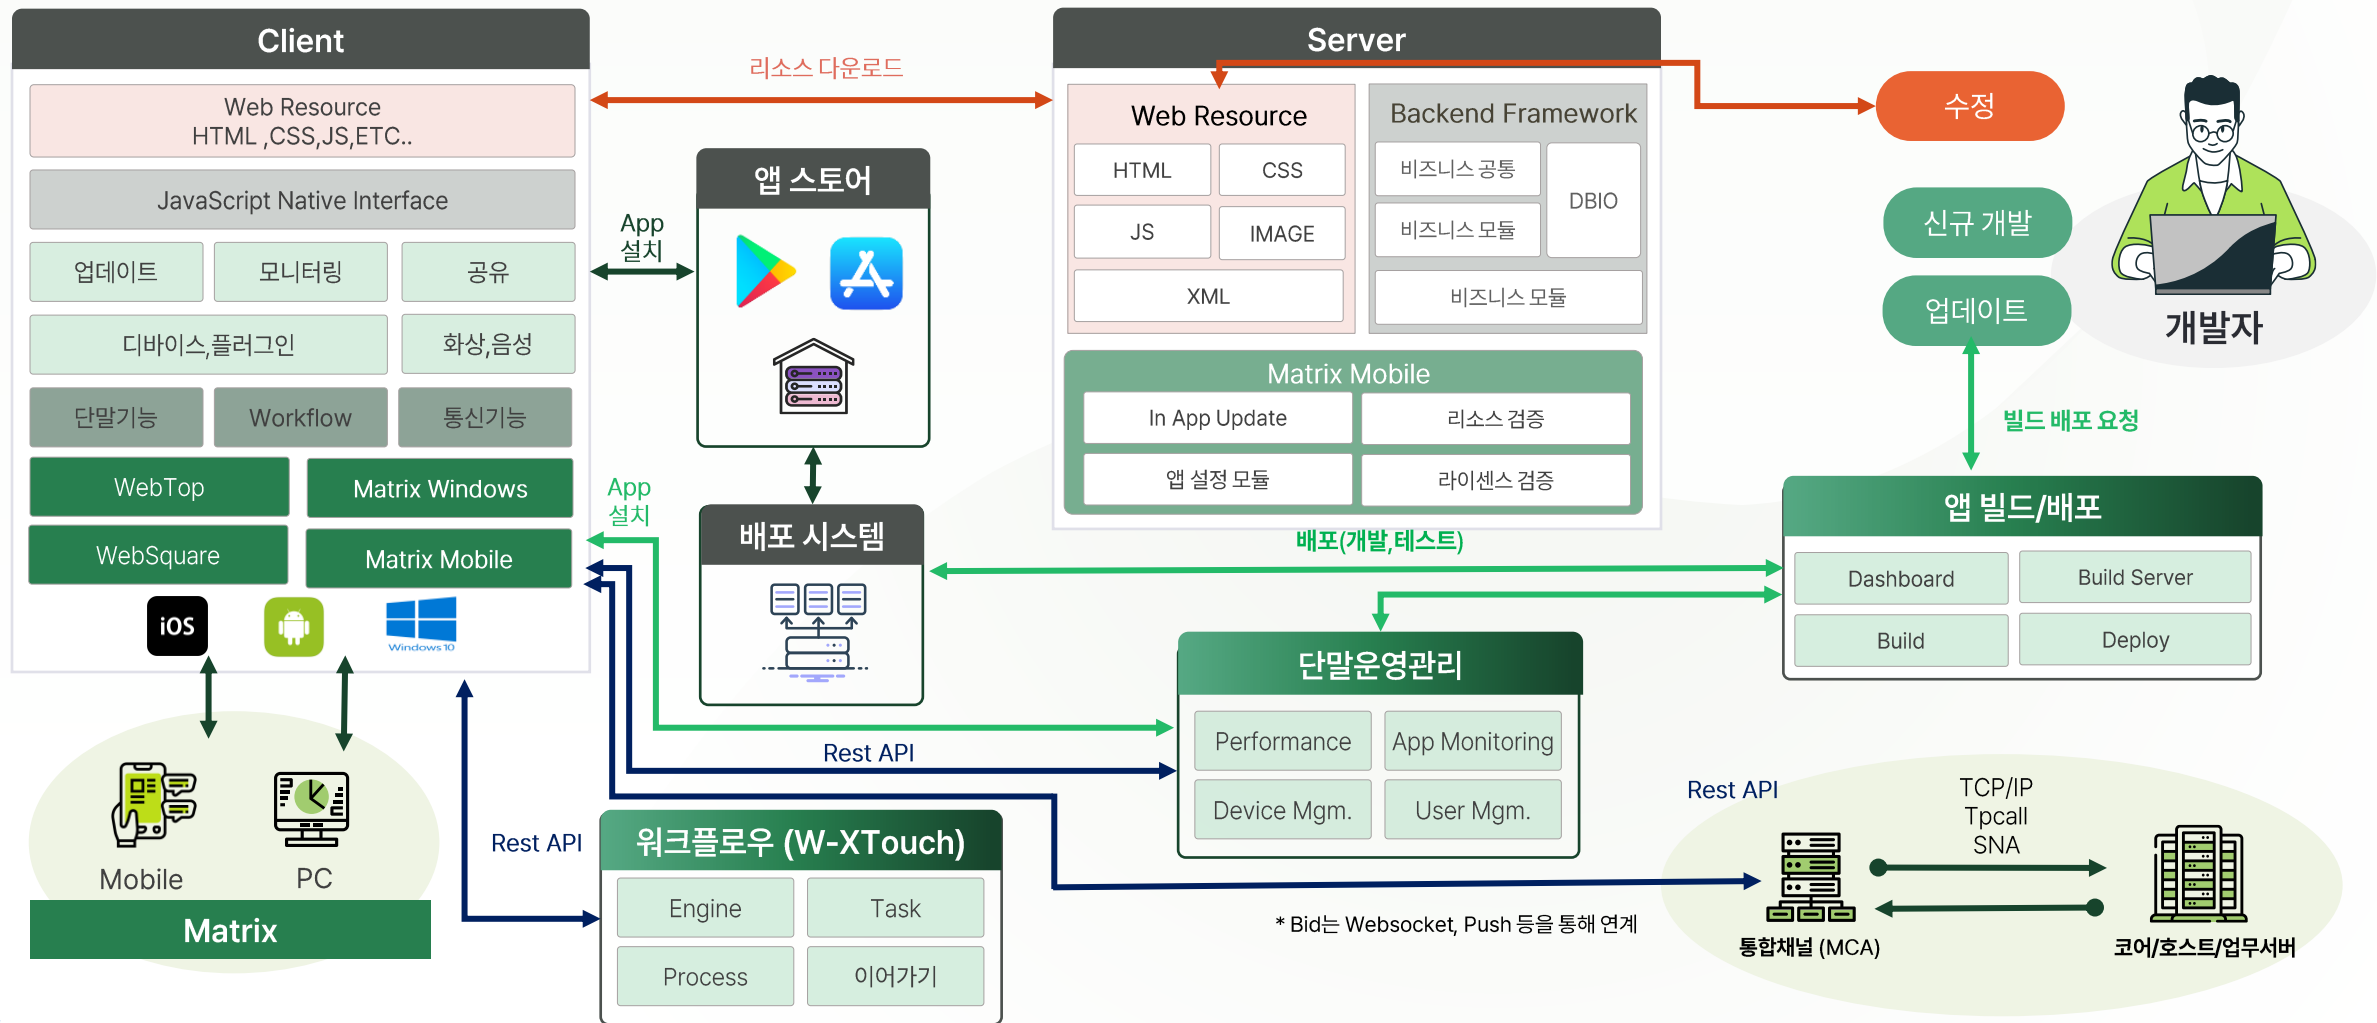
Client

Web Resource
HTML ,CSS,JS,ETC..

JavaScript Native Interface

업데이트 | 모니터링 | 공유

디바이스,플러그인 | 화상,음성

단말기능 | Workflow | 통신기능

WebTop | Matrix Windows

WebSquare | Matrix Mobile

iOS

Windows 10

Mobile PC

Matrix

리소스 다운로드

App 설치

앱 스토어

App 설치

배포 시스템

Rest API

Rest API

워크플로우 (W-XTouch)

Engine | Task
Process | 이어가기

Server

Web Resource

HTML | CSS
JS | IMAGE
XML

Backend Framework

비즈니스 공통 | DBIO
비즈니스 모듈
비즈니스 모듈

Matrix Mobile

In App Update | 리소스 검증
앱 설정 모듈 | 라이센스 검증

배포(개발,테스트)

단말운영관리

Performance | App Monitoring
Device Mgm. | User Mgm.

수정

신규 개발

업데이트

개발자

빌드 배포 요청

앱 빌드/배포

Dashboard | Build Server
Build | Deploy

Rest API

TCP/IP
Tpcall
SNA

* Bid는 Websocket, Push 등을 통해 연계

통합채널 (MCA)

코어/호스트/업무서버